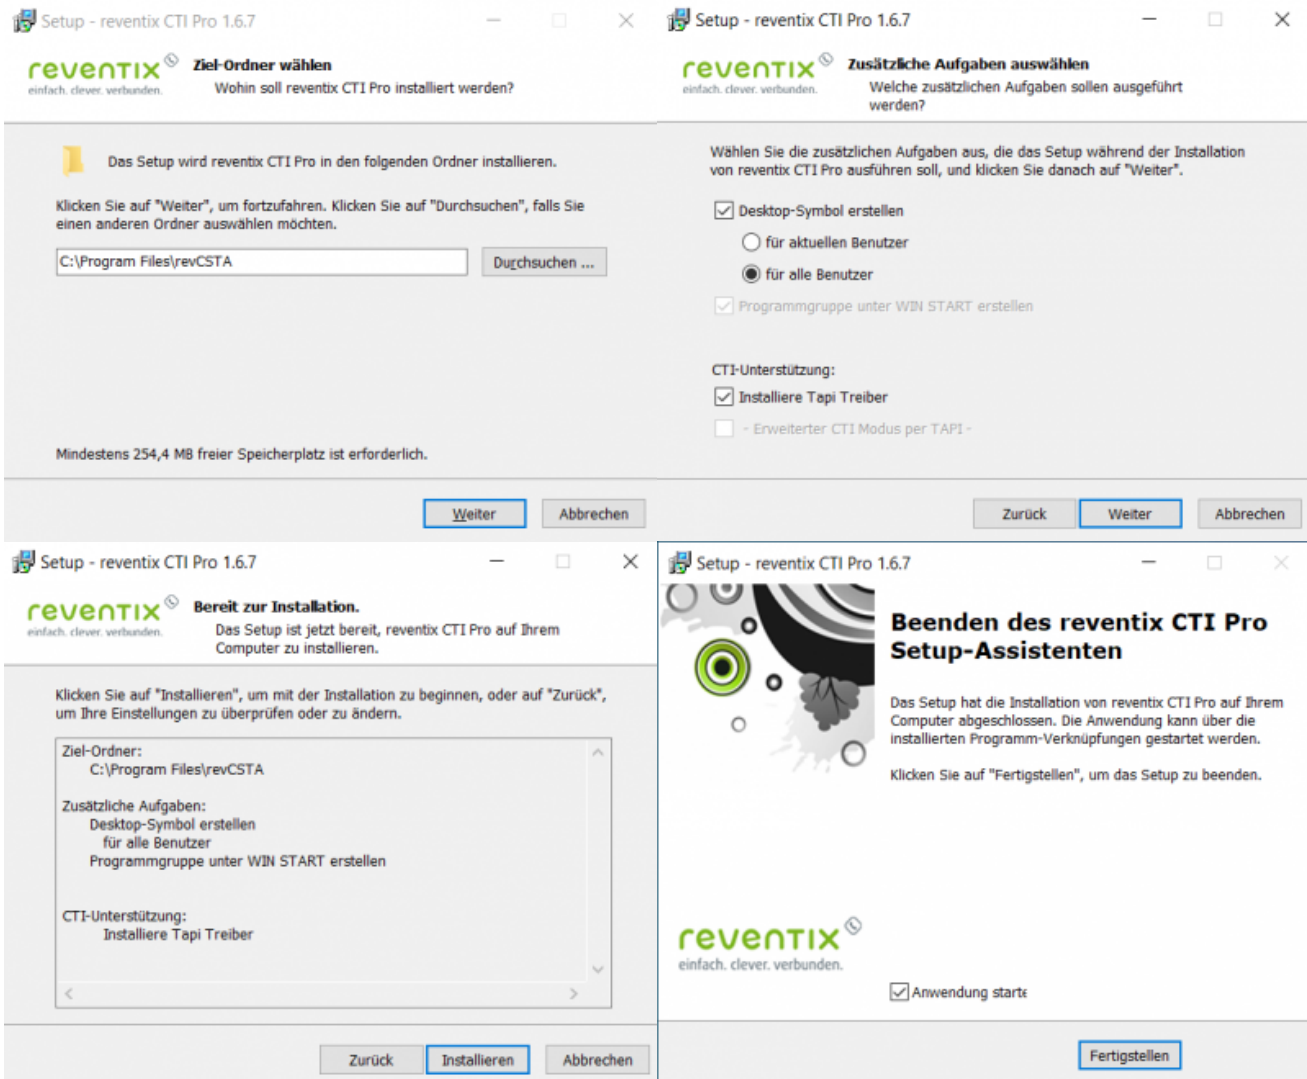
Setup - reventix CTI Pro 1.6.7

reventix®
einfach. clever. verbunden.

Ziel-Ordner wählen
Wohin soll reventix CTI Pro installiert werden?

Das Setup wird reventix CTI Pro in den folgenden Ordner installieren.

Klicken Sie auf "Weiter", um fortzufahren. Klicken Sie auf "Durchsuchen", falls Sie einen anderen Ordner auswählen möchten.

C:\Program Files\revCSTA

Durchsuchen ...

Mindestens 254,4 MB freier Speicherplatz ist erforderlich.

Weiter Abbrechen

Setup - reventix CTI Pro 1.6.7

reventix®
einfach. clever. verbunden.

Zusätzliche Aufgaben auswählen
Welche zusätzlichen Aufgaben sollen ausgeführt werden?

Wählen Sie die zusätzlichen Aufgaben aus, die das Setup während der Installation von reventix CTI Pro ausführen soll, und klicken Sie danach auf "Weiter".

Desktop-Symbol erstellen
für aktuellen Benutzer
für alle Benutzer
Programmgruppe unter WIN START erstellen

CTI-Unterstützung:
Installiere Tapi Treiber
- Erweiterter CTI Modus per TAPI -

Zurück Weiter Abbrechen

Setup - reventix CTI Pro 1.6.7

reventix®
einfach. clever. verbunden.

Bereit zur Installation.
Das Setup ist jetzt bereit, reventix CTI Pro auf Ihrem Computer zu installieren.

Klicken Sie auf "Installieren", um mit der Installation zu beginnen, oder auf "Zurück", um Ihre Einstellungen zu überprüfen oder zu ändern.

Ziel-Ordner:
C:\Program Files\revCSTA

Zusätzliche Aufgaben:
Desktop-Symbol erstellen
für alle Benutzer
Programmgruppe unter WIN START erstellen

CTI-Unterstützung:
Installiere Tapi Treiber

Zurück Installieren Abbrechen

Setup - reventix CTI Pro 1.6.7

Beenden des reventix CTI Pro Setup-Assistenten

Das Setup hat die Installation von reventix CTI Pro auf Ihrem Computer abgeschlossen. Die Anwendung kann über die installierten Programm-Verknüpfungen gestartet werden.

Klicken Sie auf "Fertigstellen", um das Setup zu beenden.

reventix®
einfach. clever. verbunden.

Anwendung starte

Fertigstellen